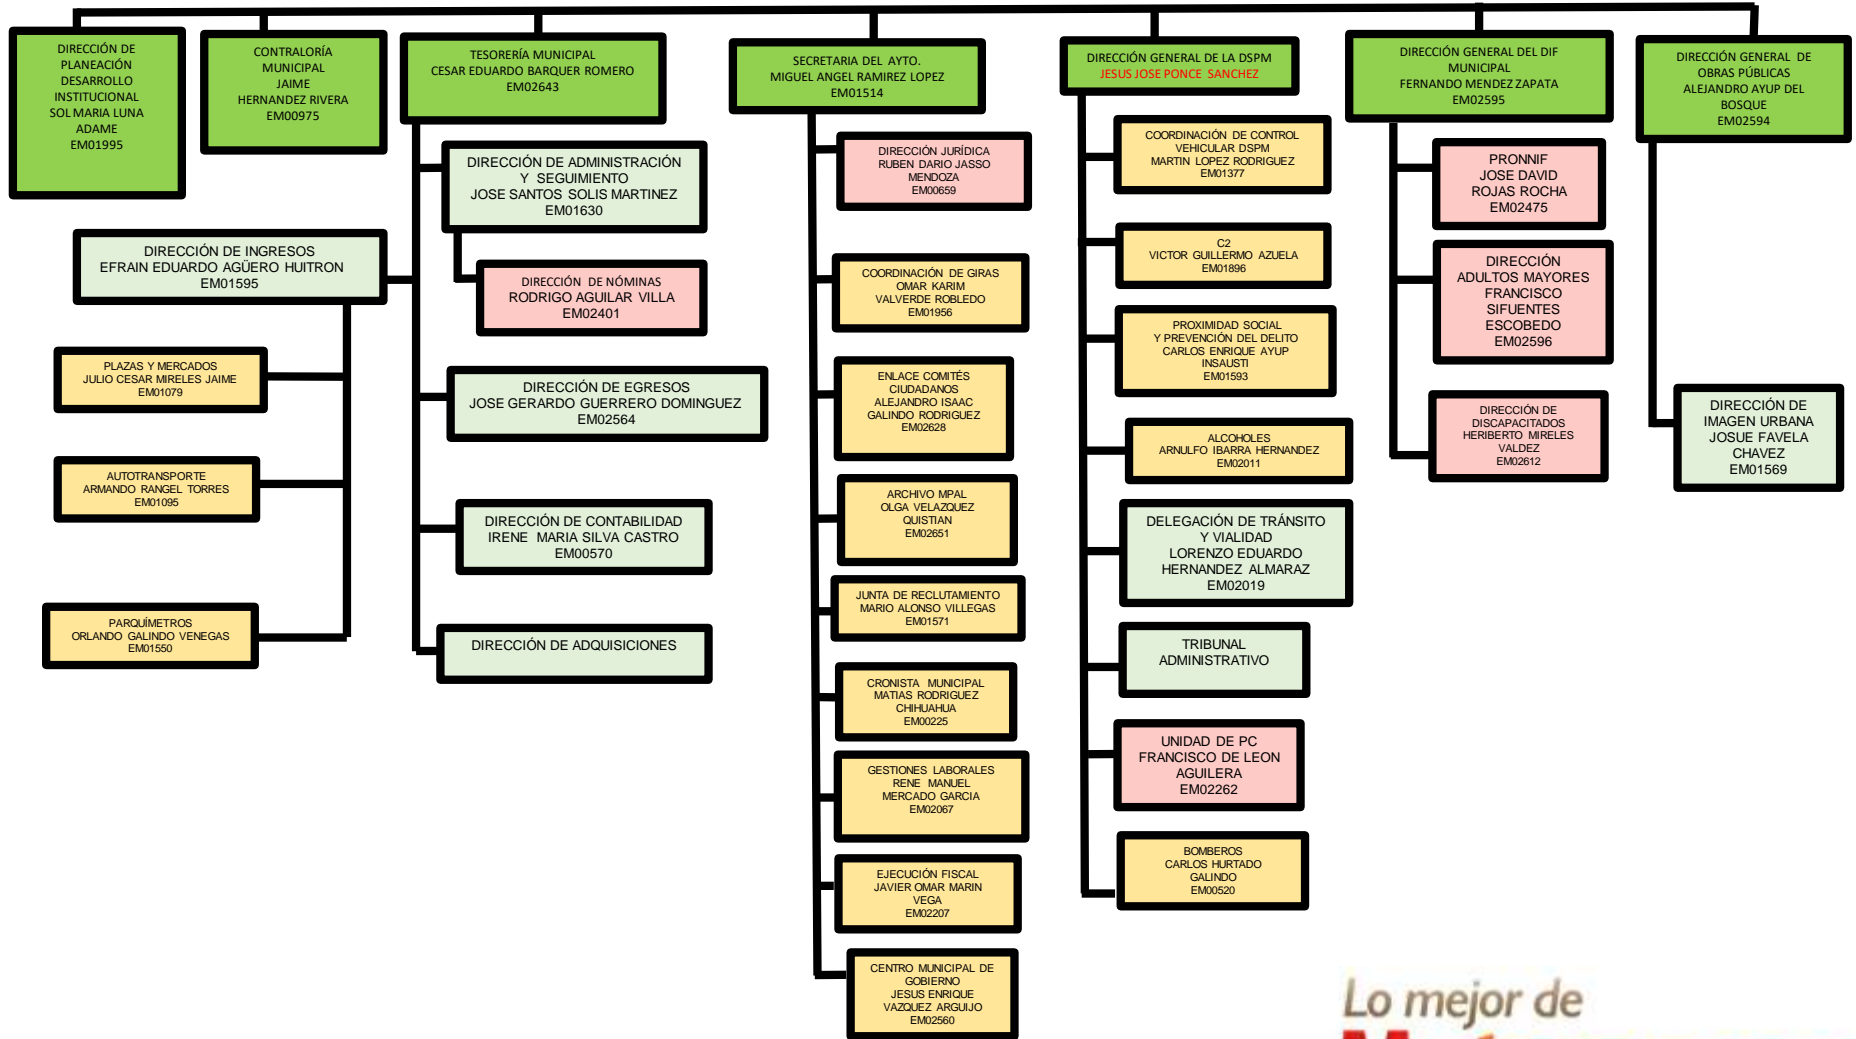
DIRECCIÓN DE PLANEACIÓN DESARROLLO INSTITUCIONAL SOL MARIA LUNA ADAME EM01995

CONTRALORÍA MUNICIPAL JAIME HERNANDEZ RIVERA EM00975

TESORERÍA MUNICIPAL CESAR EDUARDO BARQUER ROMERO EM02643

DIRECCIÓN DE ADMINISTRACIÓN Y SEGUIMIENTO JOSE SANTOS SOLIS MARTINEZ EM01630

DIRECCIÓN DE NÓMINAS RODRIGO AGUILAR VILLA EM02401

DIRECCIÓN DE INGRESOS EFRAIN EDUARDO AGÜERO HUITRON EM01595

PLAZAS Y MERCADOS JULIO CESAR MIRELES JAIME EM01079

AUTOTRANSPORTE ARMANDO RANGEL TORRES EM01095

PARQUÍMETROS ORLANDO GALINDO VENEGAS EM01550

DIRECCIÓN DE EGRESOS JOSE GERARDO GUERRERO DOMINGUEZ EM02564

DIRECCIÓN DE CONTABILIDAD IRENE MARIA SILVA CASTRO EM00570

DIRECCIÓN DE ADQUISICIONES

SECRETARIA DEL AYTO. MIGUEL ANGEL RAMIREZ LOPEZ EM01514

DIRECCIÓN JURÍDICA RUBEN DARIO JASSO MENDOZA EM00659

COORDINACIÓN DE GIRAS OMAR KARIM VALVERDE ROBLEDO EM01956

ENLACE COMITÉS CIUDADANOS ALEJANDRO ISAAC GALINDO RODRIGUEZ EM02628

ARCHIVO MPAL OLGA VELAZQUEZ QUISTIAN EM02651

JUNTA DE RECLUTAMIENTO MARIO ALONSO VILLEGAS EM01571

CRONISTA MUNICIPAL MATIAS RODRIGUEZ CHIHUAHUA EM00225

GESTIONES LABORALES RENE MANUEL MERCADO GARCIA EM02067

EJECUCIÓN FISCAL JAVIER OMAR MARIN VEGA EM02207

CENTRO MUNICIPAL DE GOBIERNO JESUS ENRIQUE VAZQUEZ ARGUIJO EM02560

DIRECCIÓN GENERAL DE LA DSPM JESUS JOSE PONCE SANCHEZ

COORDINACIÓN DE CONTROL VEHICULAR DSPM MARTIN LOPEZ RODRIGUEZ EM01377

C2 VICTOR GUILLERMO AZUELA EM01896

PROXIMIDAD SOCIAL Y PREVENCIÓN DEL DELITO CARLOS ENRIQUE AYUP INSAUSTI EM01593

ALCOHOLES ARNULFO IBARRA HERNANDEZ EM02011

DELEGACIÓN DE TRÁNSITO Y VIALIDAD LORENZO EDUARDO HERNANDEZ ALMARAZ EM02019

TRIBUNAL ADMINISTRATIVO

UNIDAD DE PC FRANCISCO DE LEON AGUILERA EM02262

BOMBEROS CARLOS HURTADO GALINDO EM00520

DIRECCIÓN GENERAL DEL DIF MUNICIPAL FERNANDO MENDEZ ZAPATA EM02595

PRONNIF JOSE DAVID ROJAS ROCHA EM02475

DIRECCIÓN ADULTOS MAYORES FRANCISCO SIFUENTES ESCOBEDO EM02596

DIRECCIÓN DE DISCAPACITADOS HERIBERTO MIRELES VALDEZ EM02612

DIRECCIÓN GENERAL DE OBRAS PÚBLICAS ALEJANDRO AYUP DEL BOSQUE EM02594

DIRECCIÓN DE IMAGEN URBANA JOSUE FAVELA CHAVEZ EM01569

Lo mejor de